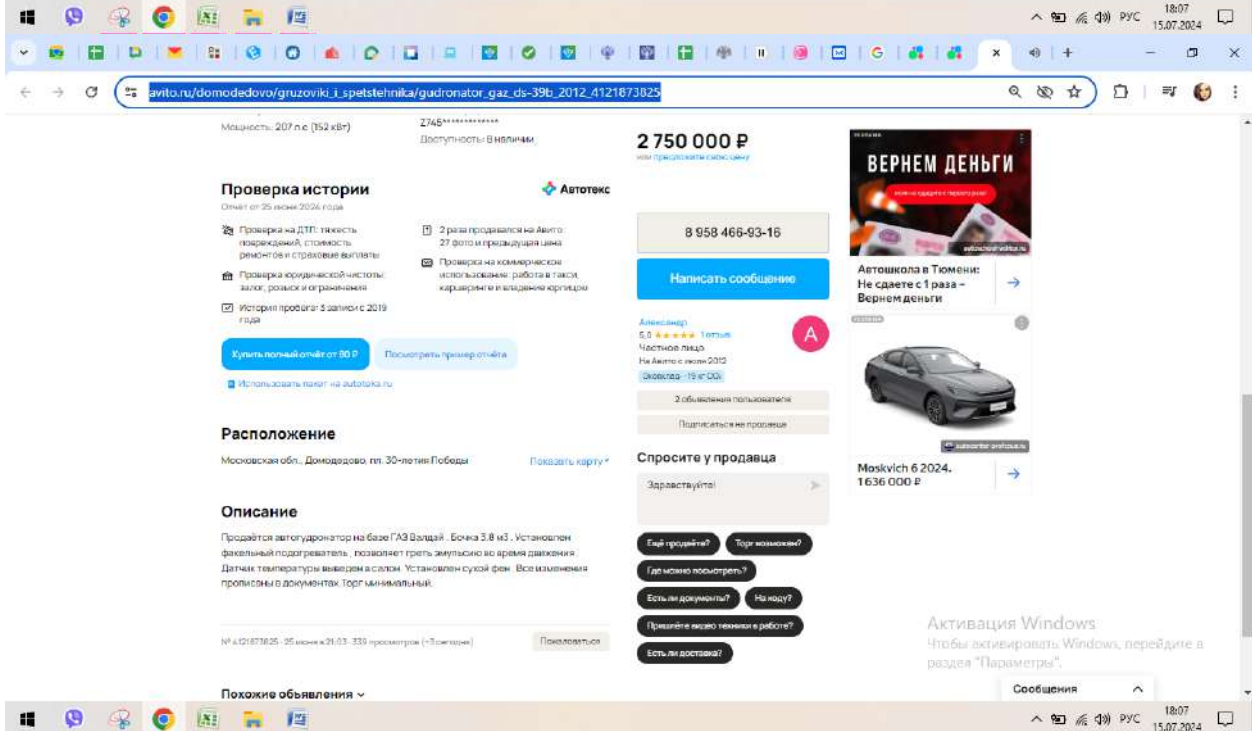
РУС 18:07 15.07.2024

avito.ru/domodedovo/gruzoviki_i_spetstehnika/gudronator_gaz_ds-39b_2012_4121873825

Мощность: 207 л.с. (152 кВт)

Z745*************
Доступность: В наличии

2 750 000 ₽
или предложите свою цену

8 958 466-93-16

Написать сообщение

Александр
5.0 ★★★★★ 1 отзыв
Частное лицо
На Авито с июля 2012
Экокласс · 19 кг CO₂

2 объявления пользователя

Подписаться на продавца

Спросите у продавца

Здравствуйте!

Ещё продаёте?
Торг возможен?
Где можно посмотреть?
Есть ли документы?
На ходу?
Пришлёте видео техники в работе?
Есть ли доставка?

Проверка истории
Автотека
Отчёт от 25 июня 2024 года

Проверка на ДТП: тяжесть повреждений, стоимость ремонтов и страховые выплаты

Проверка юридической чистоты: залог, розыск и ограничения

История пробега: 5 записей с 2019 года

2 раза продавался на Авито: 27 фото и предыдущая цена

Проверка на коммерческое использование: работа в такси, каршеринге и владение юрлицом

Купить полный отчёт от 80 ₽
Посмотреть пример отчёта

Использовать пакет на autoteka.ru

Расположение

Московская обл., Домодедово, пл. 30-летия Победы
Показать карту

Описание

Продаётся автогудронатор на базе ГАЗ Валдай . Бочка 3.8 м3 . Установлен факельный подогреватель , позволяет греть эмульсию во время движения . Датчик температуры выведен в салон. Установлен сухой фен . Все изменения прописаны в документах.Торг минимальный.

№ 4121873825 · 25 июня в 21:03 · 339 просмотров (+3 сегодня)
Пожаловаться

Похожие объявления

ВЕРНЕМ ДЕНЬГИ
Автошкола в Тюмени: Не сдаете с 1 раза – Вернем деньги

Moskvich 6 2024.
1 636 000 ₽

Активация Windows
Чтобы активировать Windows, перейдите в раздел "Параметры".

Сообщения

РУС 18:07 15.07.2024